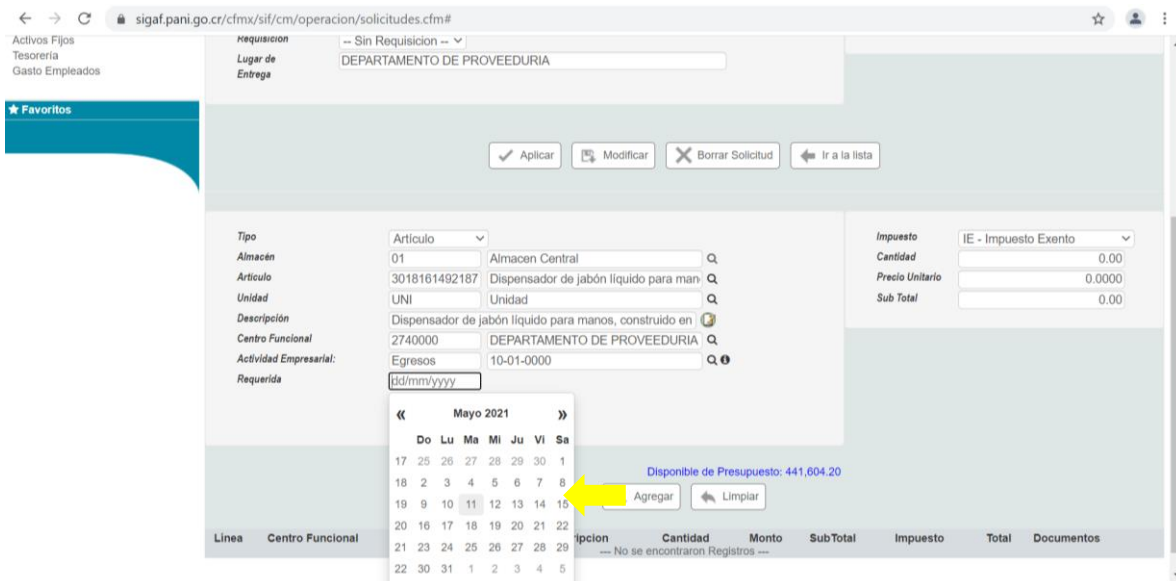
sigaf.pani.go.cr/cfmx/sif/cm/operacion/solicitudes.cfm#

Activos Fijos
Tesorería
Gasto Empleados

★ Favoritos

Requisicion -- Sin Requisicion --
Lugar de Entrega DEPARTAMENTO DE PROVEEDURIA

Aplicar Modificar Borrar Solicitud Ir a la lista

Tipo Artículo
Almacén 01 Almacen Central
Articulo 3018161492187 Dispensador de jabón líquido para man
Unidad UNI Unidad
Descripción Dispensador de jabón líquido para manos, construido en
Centro Funcional 2740000 DEPARTAMENTO DE PROVEEDURIA
Actividad Empresarial: Egresos 10-01-0000
Requerida dd/mm/yyyy

Impuesto IE - Impuesto Exento
Cantidad 0.00
Precio Unitario 0.0000
Sub Total 0.00

« Mayo 2021 »

| | Do | Lu | Ma | Mi | Ju | Vi | Sa |
|---|---|---|---|---|---|---|---|
| 17 | 25 | 26 | 27 | 28 | 29 | 30 | 1 |
| 18 | 2 | 3 | 4 | 5 | 6 | 7 | 8 |
| 19 | 9 | 10 | 11 | 12 | 13 | 14 | 15 |
| 20 | 16 | 17 | 18 | 19 | 20 | 21 | 22 |
| 21 | 23 | 24 | 25 | 26 | 27 | 28 | 29 |
| 22 | 30 | 31 | 1 | 2 | 3 | 4 | 5 |

Disponible de Presupuesto: 441,604.20

Agregar Limpiar

Línea Centro Funcional ripcion Cantidad Monto SubTotal Impuesto Total Documentos
--- No se encontraron Registros ---